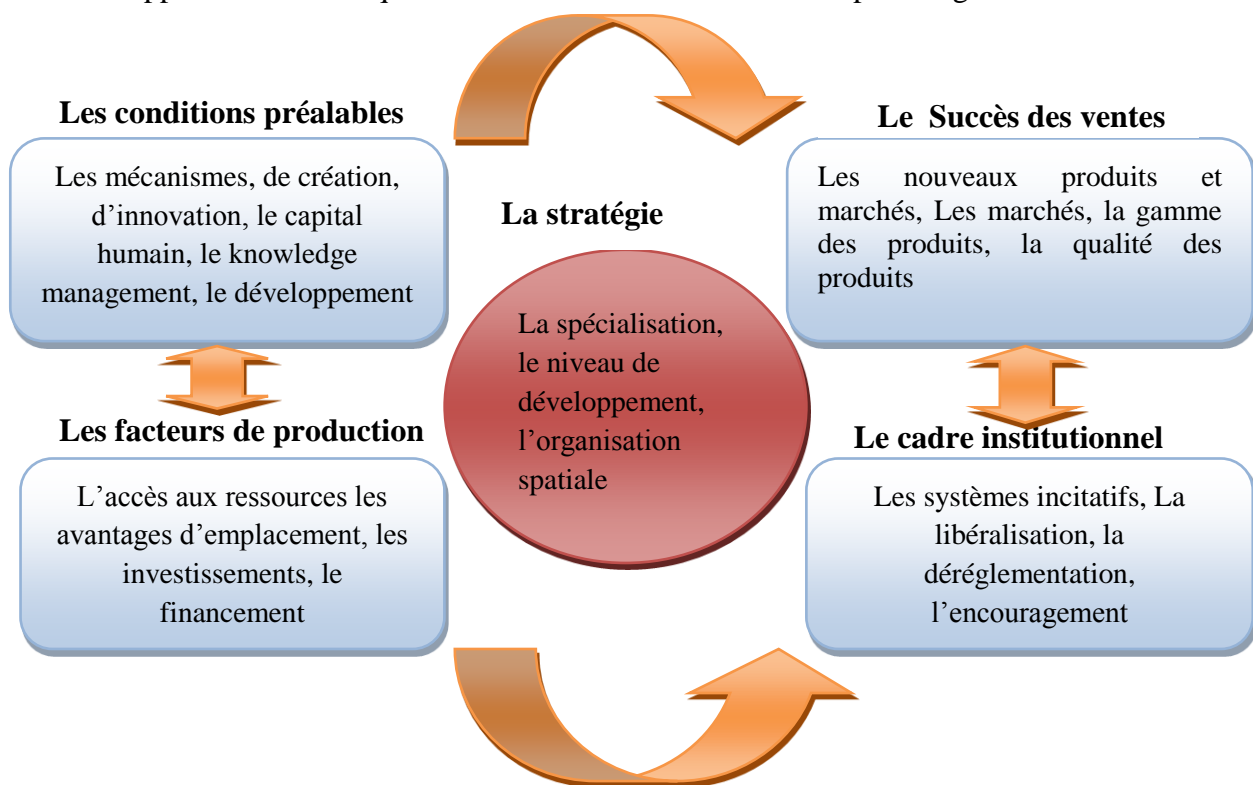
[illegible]

Les conditions préalables

Les mécanismes, de création, d'innovation, le capital humain, le knowledge management, le développement

La stratégie

La spécialisation, le niveau de développement, l'organisation spatiale

Le Succès des ventes

Les nouveaux produits et marchés, Les marchés, la gamme des produits, la qualité des produits

Les facteurs de production

L'accès aux ressources les avantages d'emplacement, les investissements, le financement

Le cadre institutionnel

Les systèmes incitatifs, La libéralisation, la déréglementation, l'encouragement